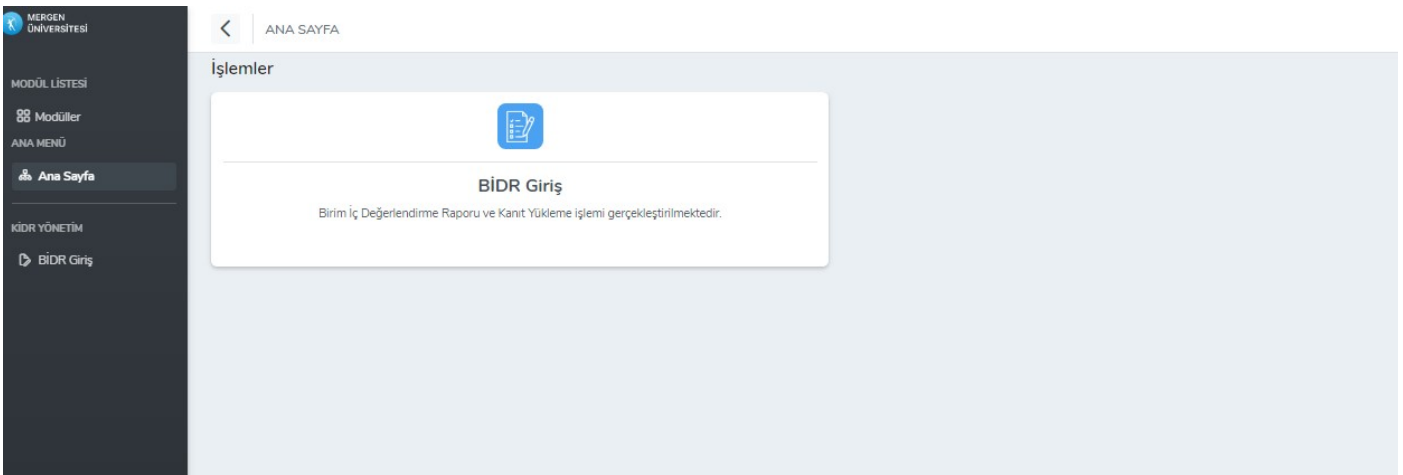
MERGEN ÜNİVERSİTESİ

MODÜL LİSTESİ

Modüller

ANA MENÜ

Ana Sayfa

KİDR YÖNETİM

BİDR Giriş

ANA SAYFA

İşlemler

BİDR Giriş

Birim İç Değerlendirme Raporu ve Kanıt Yükleme işlemi gerçekleştirilmektedir.